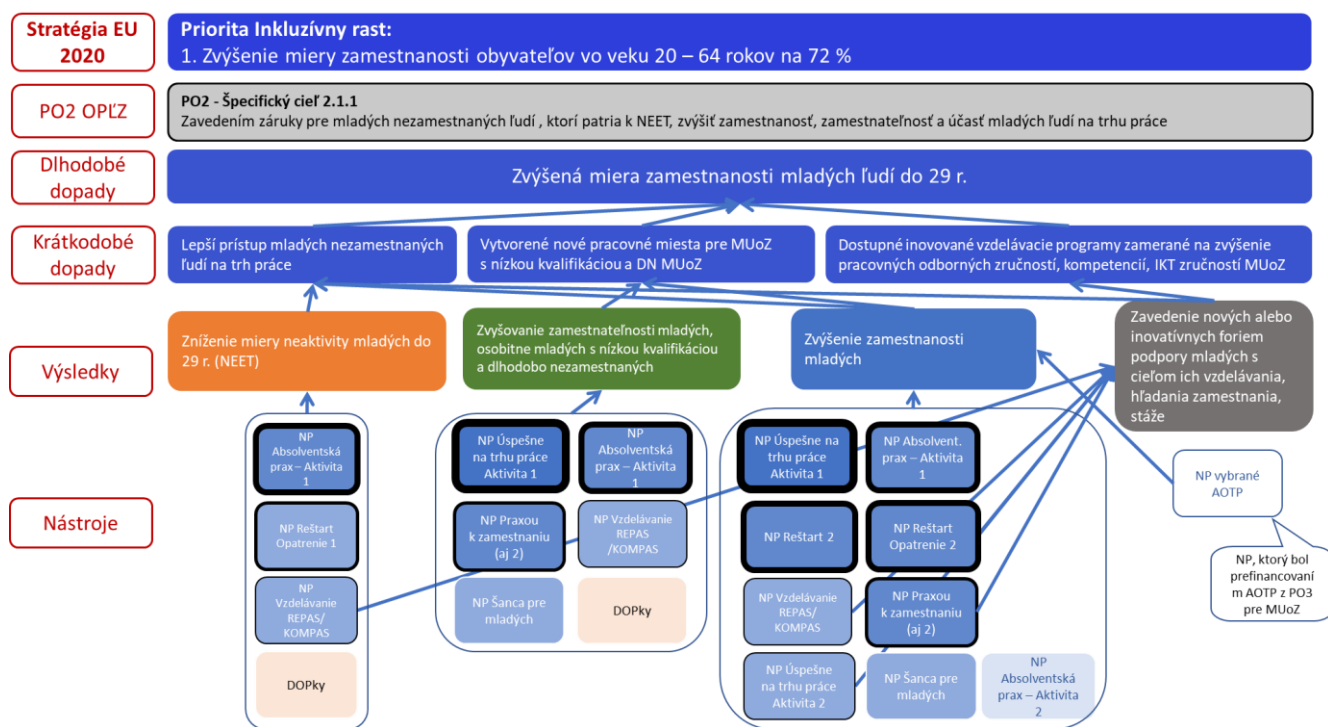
Stratégia EU 2020

Priorita Inkluzívny rast:
1. Zvýšenie miery zamestnanosti obyvateľov vo veku 20 – 64 rokov na 72 %

PO2 OPĽZ

PO2 - Špecifický cieľ 2.1.1
Zavedením záruky pre mladých nezamestnaných ľudí , ktorí patria k NEET, zvýšiť zamestnanosť, zamestnateľnosť a účasť mladých ľudí na trhu práce

Dlhodobé dopady

Zvýšená miera zamestnanosti mladých ľudí do 29 r.

Krátkodobé dopady

Lepší prístup mladých nezamestnaných ľudí na trh práce

Vytvorené nové pracovné miesta pre MUoZ s nízkou kvalifikáciou a DN MUoZ

Dostupné inovované vzdelávacie programy zamerané na zvýšenie pracovných odborných zručností, kompetencií, IKT zručností MUoZ

Výsledky

Zníženie miery neaktivity mladých do 29 r. (NEET)

Zvyšovanie zamestnateľnosti mladých, osobitne mladých s nízkou kvalifikáciou a dlhodobo nezamestnaných

Zvýšenie zamestnanosti mladých

Zavedenie nových alebo inovatívnych foriem podpory mladých s cieľom ich vzdelávania, hľadania zamestnania, stáže

Nástroje

NP Absolventská prax – Aktivita 1

NP Reštart Opatrenie 1

NP Vzdelávanie REPAS/ KOMPAS

DOPky

NP Úspešne na trhu práce Aktivita 1

NP Absolventská prax – Aktivita 1

NP Praxou k zamestnaniu (aj 2)

NP Vzdelávanie REPAS /KOMPAS

NP Šanca pre mladých

DOPky

NP Úspešne na trhu práce Aktivita 1

NP Absolvent. prax – Aktivita 1

NP Reštart 2

NP Reštart Opatrenie 2

NP Vzdelávanie REPAS/ KOMPAS

NP Praxou k zamestnaniu (aj 2)

NP Úspešne na trhu práce Aktivita 2

NP Šanca pre mladých

NP Absolventská prax – Aktivita 2

NP vybrané AOTP

NP, ktorý bol prefinancovaný m AOTP z PO3 pre MUoZ